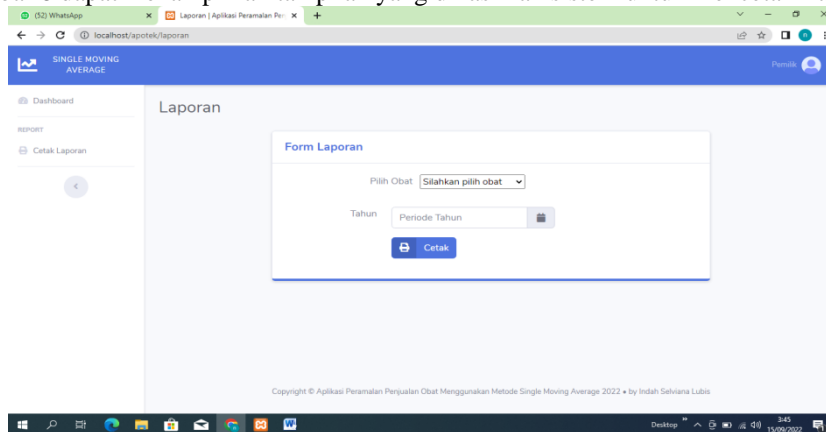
(52) WhatsApp
Laporan | Aplikasi Peramalan Pen
localhost/apotek/laporan

SINGLE MOVING AVERAGE

Pemilik

Dashboard
REPORT
Cetak Laporan

Laporan

Form Laporan

Pilih Obat Silahkan pilih obat

Tahun Periode Tahun

Cetak

Copyright © Aplikasi Peramalan Penjualan Obat Menggunakan Metode Single Moving Average 2022 • by Indah Selviana Lubis

Desktop
3:45
15/09/2022